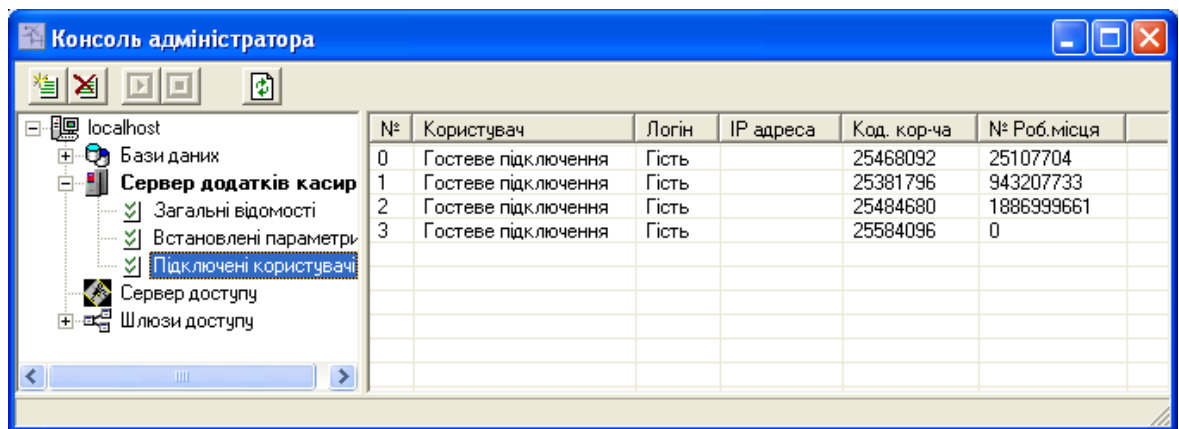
Консоль адміністратора

localhost
Бази даних
Сервер додатків касир
Загальні відомості
Встановлені параметри
Підключені користувачі
Сервер доступу
Шлюзи доступу

| № | Користувач | Логін | IP адреса | Код. кор-ча | № Роб.місця |
|---|---|---|---|---|---|
| 0 | Гостеве підключення | Гість | | 25468092 | 25107704 |
| 1 | Гостеве підключення | Гість | | 25381796 | 943207733 |
| 2 | Гостеве підключення | Гість | | 25484680 | 1886999661 |
| 3 | Гостеве підключення | Гість | | 25584096 | 0 |